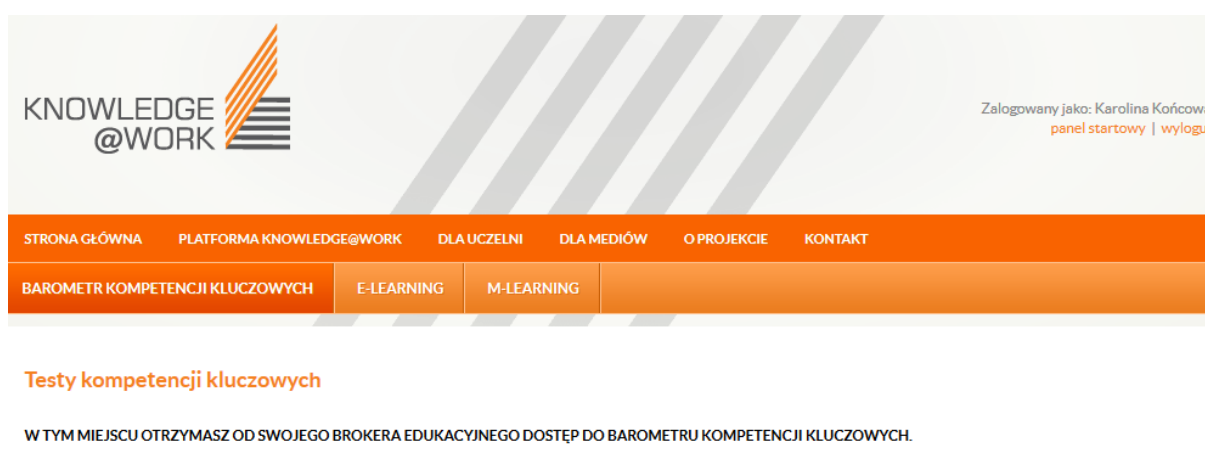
KNOWLEDGE
@WORK

Zalogowany jako: Karolina Końcowa
panel startowy | wylogu

STRONA GŁÓWNA PLATFORMA KNOWLEDGE@WORK DLA UCZELNI DLA MEDIÓW O PROJEKCIE KONTAKT

BAROMETR KOMPETENCJI KLUCZOWYCH E-LEARNING M-LEARNING

Testy kompetencji kluczowych

W TYM MIEJSCU OTRZYMASZ OD SWOJEGO BROKERA EDUKACYJNEGO DOSTĘP DO BAROMETRU KOMPETENCJI KLUCZOWYCH.